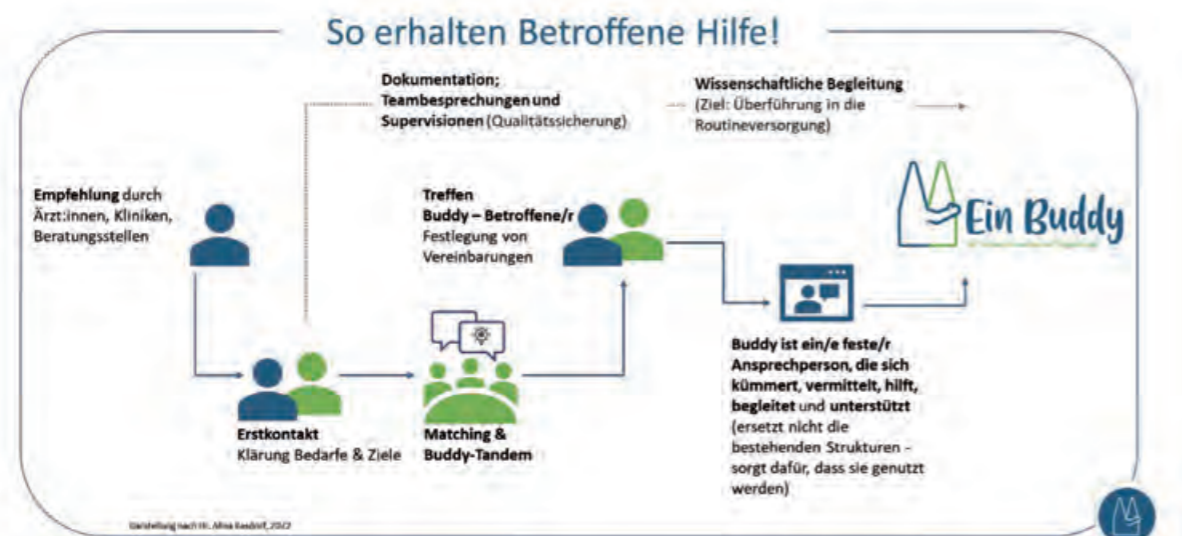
So erhalten Betroffene Hilfe!

Dokumentation; Teambesprechungen und Supervisionen (Qualitätssicherung)

Wissenschaftliche Begleitung (Ziel: Überführung in die Routineversorgung)

Empfehlung durch Ärzt:innen, Kliniken, Beratungsstellen

Treffen Buddy – Betroffene/r Festlegung von Vereinbarungen

Ein Buddy

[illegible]

Buddy ist ein/e feste/r Ansprechperson, die sich kümmert, vermittelt, hilft, begleitet und unterstützt (ersetzt nicht die bestehenden Strukturen – sorgt dafür, dass sie genutzt werden)

Erstkontakt
Klärung Bedarfe & Ziele

Matching & Buddy-Tandem

Darstellung nach Dr. Alina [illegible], 2022